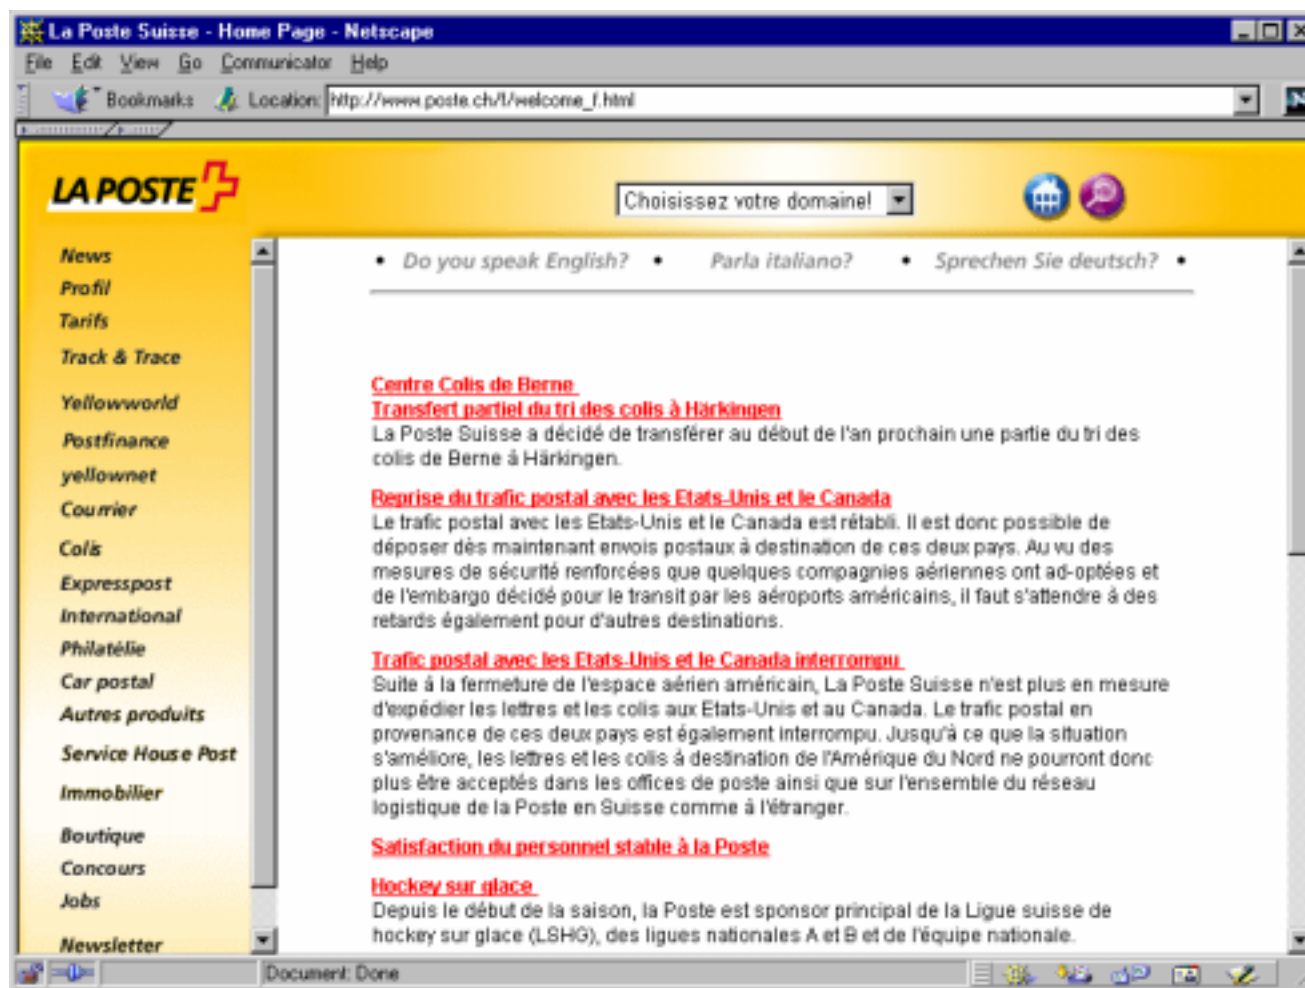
La Poste Suisse - Home Page - Netscape

File Edit View Go Communicator Help

Bookmarks Location: http://www.poste.ch/f/welcome_f.html

LA POSTE

Choisissez votre domaine!

News
Profil
Tarifs
Track & Trace
Yellowworld
Postfinance
yellownet
Courrier
Colis
Expresspost
International
Philatélie
Car postal
Autres produits
Service House Post
Immobilier
Boutique
Concours
Jobs
Newsletter

• Do you speak English? • Parla italiano? • Sprechen Sie deutsch? •

Centre Colis de Berne
Transfert partiel du tri des colis à Härkingen
La Poste Suisse a décidé de transférer au début de l'an prochain une partie du tri des colis de Berne à Härkingen.

Reprise du trafic postal avec les Etats-Unis et le Canada
Le trafic postal avec les Etats-Unis et le Canada est rétabli. Il est donc possible de déposer dès maintenant envois postaux à destination de ces deux pays. Au vu des mesures de sécurité renforcées que quelques compagnies aériennes ont ad-optées et de l'embargo décidé pour le transit par les aéroports américains, il faut s'attendre à des retards également pour d'autres destinations.

Trafic postal avec les Etats-Unis et le Canada interrompu
Suite à la fermeture de l'espace aérien américain, La Poste Suisse n'est plus en mesure d'expédier les lettres et les colis aux Etats-Unis et au Canada. Le trafic postal en provenance de ces deux pays est également interrompu. Jusqu'à ce que la situation s'améliore, les lettres et les colis à destination de l'Amérique du Nord ne pourront donc plus être acceptés dans les offices de poste ainsi que sur l'ensemble du réseau logistique de la Poste en Suisse comme à l'étranger.

Satisfaction du personnel stable à la Poste

Hockey sur glace
Depuis le début de la saison, la Poste est sponsor principal de la Ligue suisse de hockey sur glace (LSHG), des ligues nationales A et B et de l'équipe nationale.

Document: Done